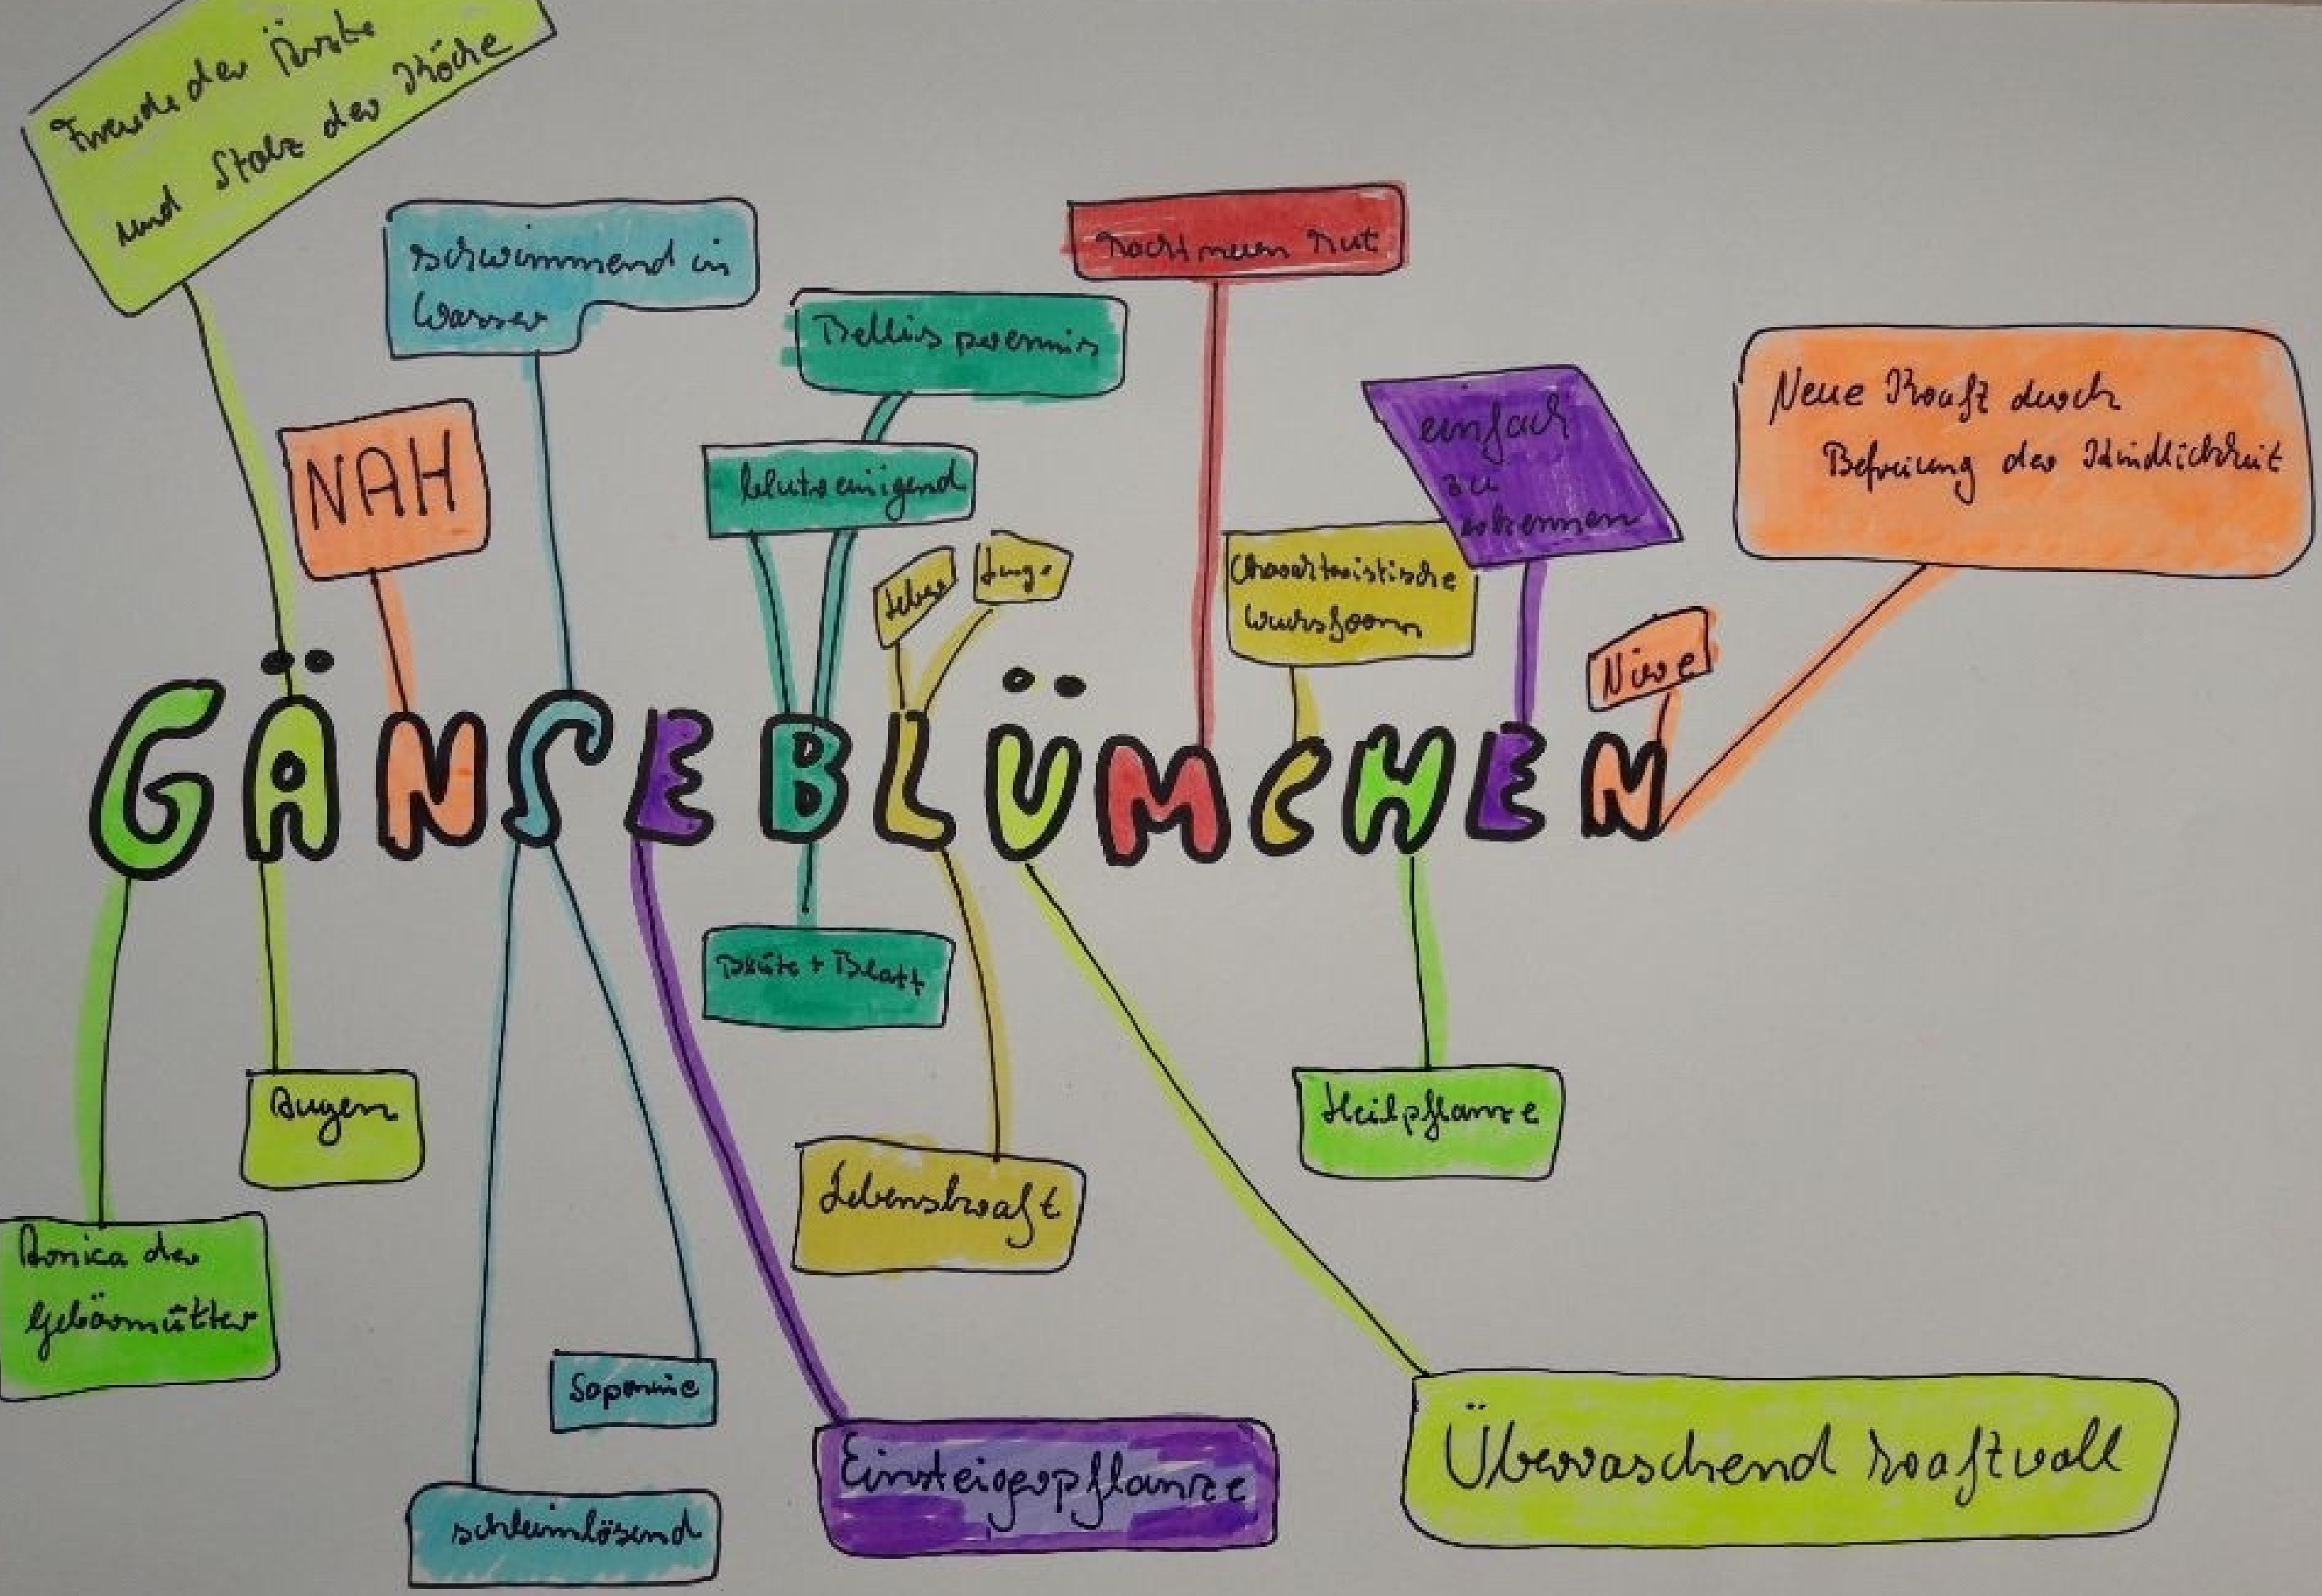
Freude der Kinder und Stolz der Köche

Schwimmend im Wasser

NAH

Bellis perennis

blutreinigend

Leber

Lunge

Macht neuen Mut

einfach zu erkennen

Neue Kraft durch Befreiung der Kindlichkeit

Charakteristische Wuchsform

Niere

GÄNSEBLÜMCHEN

Blüte + Blatt

Augen

Lebenskraft

Heilpflanze

Arnica der Gebärmutter

Saponine

Einsteigerpflanze

Überraschend kraftvoll

schleimlösend